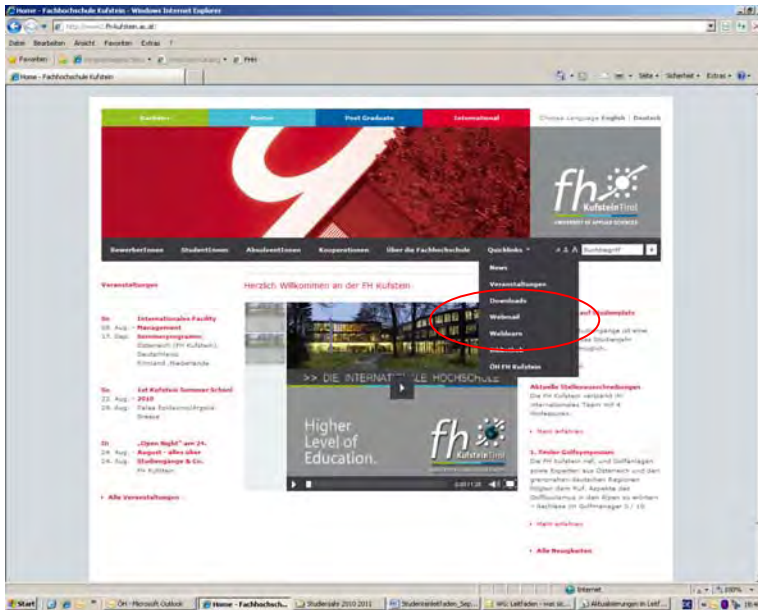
Home - Fachhochschule Kufstein - Windows Internet Explorer

http://www.fh-kufstein.ac.at/

Datei Bearbeiten Ansicht Favoriten Extras ?

Favoriten

Home - Fachhochschule Kufstein

Seite • Sicherheit • Extras •

Bachelor Master Post Graduate International

Choose Language English | Deutsch

fh Kufstein Tirol UNIVERSITY OF APPLIED SCIENCES

BewerberInnen StudentInnen AbsolventInnen Kooperationen Über die Fachhochschule Quicklinks

News
Veranstaltungen
Downloads
Webmail
Weblearn
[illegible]
ÖH FH Kufstein

Veranstaltungen

Herzlich Willkommen an der FH Kufstein

Sa. 08. Aug. - 17. Sept. Internationales Facility Management Sommerprogramm: Österreich (FH Kufstein), Deutschland, Finnland, Niederlande

Sa. 22. Aug. - 29. Aug. 1st Kufstein Summer School 2010 Palea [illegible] Greece

Di. 24. Aug. - 24. Aug. „Open Night" am 24. August - alles über Studiengänge & Co. FH Kufstein

» Alle Veranstaltungen

>> DIE INTERNATIONALE HOCHSCHULE

Higher Level of Education.

fh Kufstein Tirol

Aktuelle Stellenausschreibungen
Die FH Kufstein verstärkt ihr internationales Team mit 4 Professuren.

» Mehr erfahren

1. Tiroler Golfsymposium
Die FH Kufstein Tirol, und Golfanlagen sowie Experten aus Österreich und den grenznahen deutschen Regionen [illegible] Aspekte des Golftourismus in den Alpen zu erörtern. » Nachlese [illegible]

» Mehr erfahren

» Alle Neuigkeiten

Internet 100%

Start ÖH - Microsoft Outlook Home - Fachhochsch... Studienjahr 2010 2011 Studienleitfaden_Sep... WG: Leitfaden - was ist... Aktualisierungen in Leitf...